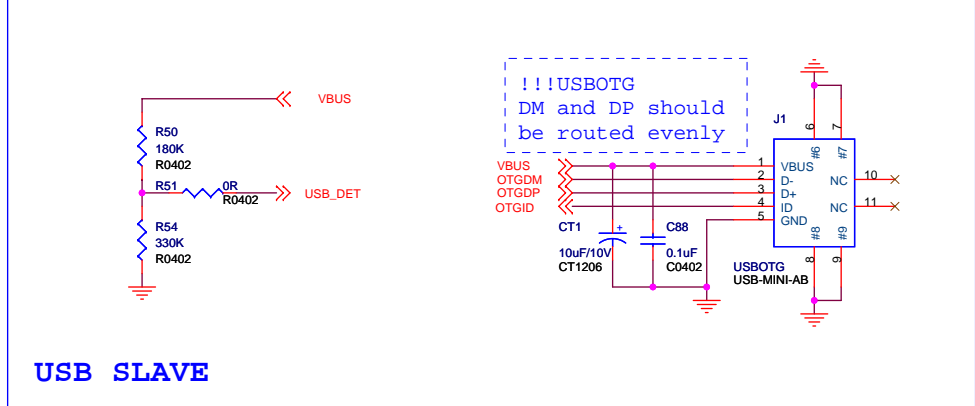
VBUS

R50
180K
R0402

R51 0R
R0402

USB_DET

R54
330K
R0402

!!!USBOTG
DM and DP should
be routed evenly

J1

VBUS
OTGDM
OTGDP
OTGID

1 VBUS
2 D-
3 D+
4 ID
5 GND

6 #6
7 #7
8 #8
9 #9

NC 10
NC 11

CT1
+
10uF/10V
CT1206

C88
0.1uF
C0402

USBOTG
USB-MINI-AB

USB SLAVE